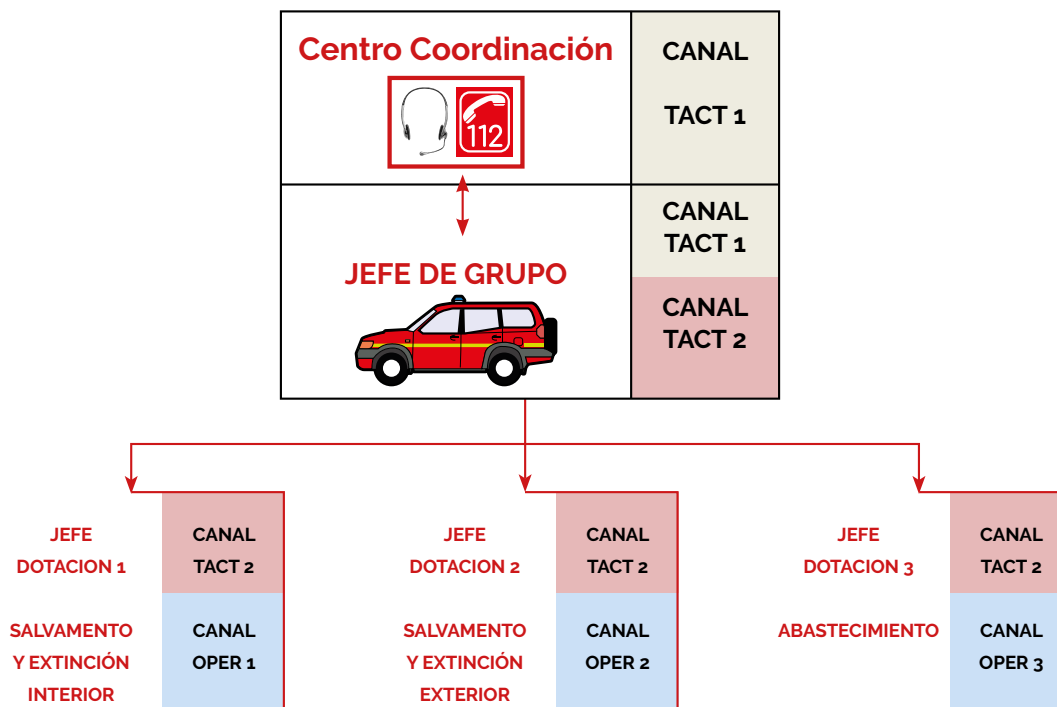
Centro Coordinación

112

CANAL

TACT 1

JEFE DE GRUPO

CANAL TACT 1

CANAL TACT 2

JEFE DOTACION 1

CANAL TACT 2

SALVAMENTO Y EXTINCIÓN INTERIOR

CANAL OPER 1

JEFE DOTACION 2

CANAL TACT 2

SALVAMENTO Y EXTINCIÓN EXTERIOR

CANAL OPER 2

JEFE DOTACION 3

CANAL TACT 2

ABASTECIMIENTO

CANAL OPER 3